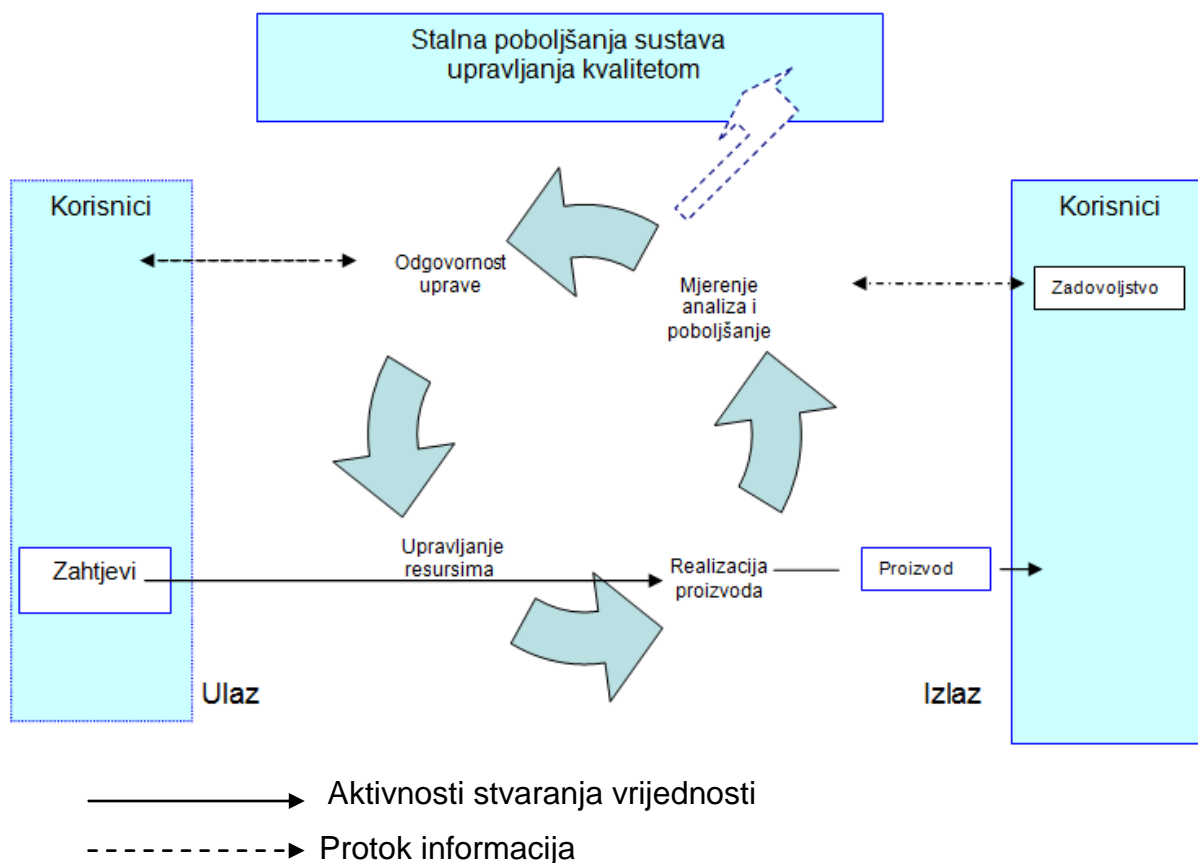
Stalna poboljšanja sustava upravljanja kvalitetom

Korisnici

Odgovornost uprave

Mjerenje analiza i poboljšanje

Korisnici

Zadovoljstvo

Zahtjevi

Upravljanje resursima

Realizacija proizvoda

Proizvod

Ulaz

Izlaz

Aktivnosti stvaranja vrijednosti

Protok informacija